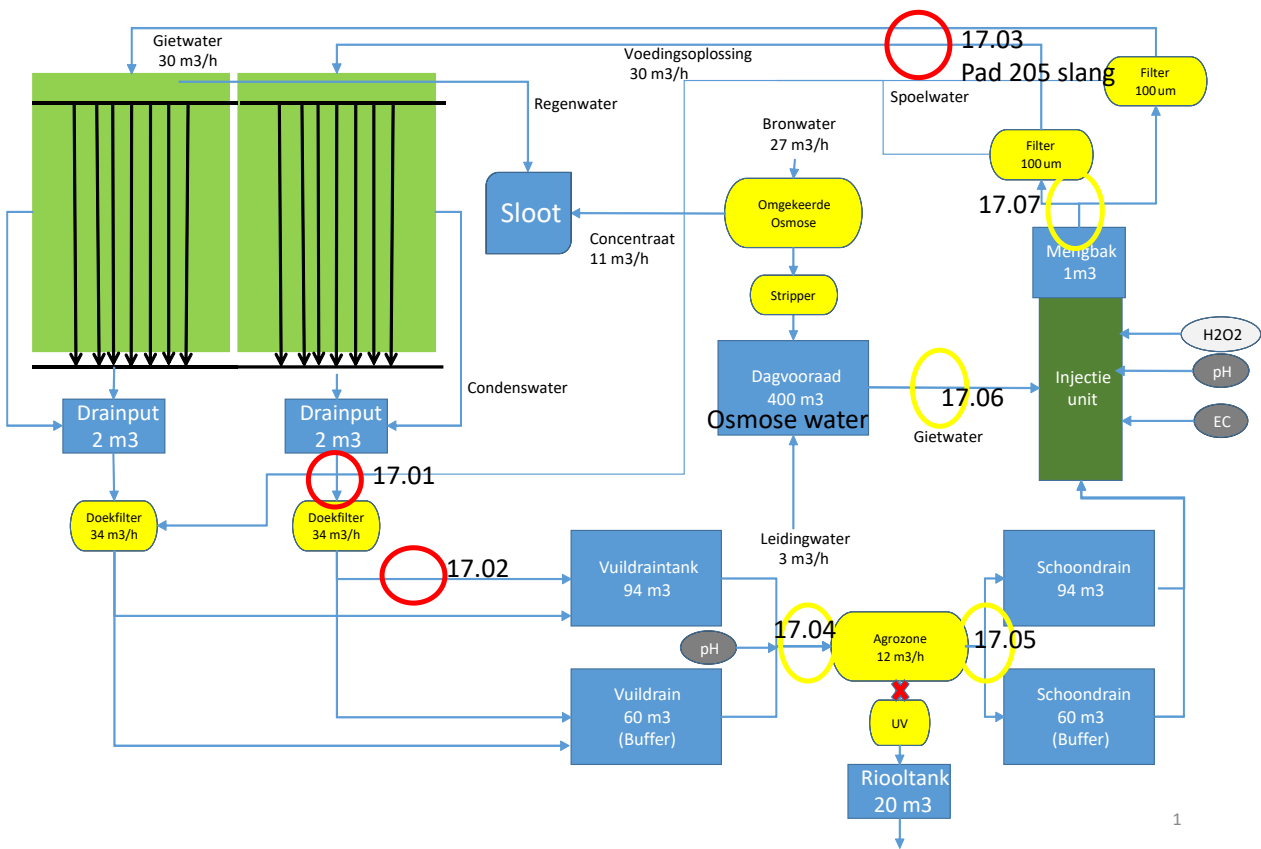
Gietwater
30 m3/h

Voedingsoplossing
30 m3/h

17.03
Pad 205 slang

Filter
100 um

Regenwater

Spoelwater

Bronwater
27 m3/h

Filter
100 um

Sloot

Omgekeerde
Osmose

17.07

Concentraat
11 m3/h

Mengbak
1m3

Stripper

H2O2

pH

Dagvooraad
400 m3
Osmose water

17.06

Injectie
unit

Condenswater

Drainput
2 m3

Drainput
2 m3

Gietwater

EC

17.01

Doekfilter
34 m3/h

Doekfilter
34 m3/h

Leidingwater
3 m3/h

17.02

Vuildraintank
94 m3

Schoondrain
94 m3

17.04

Agrozone
12 m3/h

17.05

pH

Vuildrain
60 m3
(Buffer)

UV

Schoondrain
60 m3
(Buffer)

Riooltank
20 m3

1